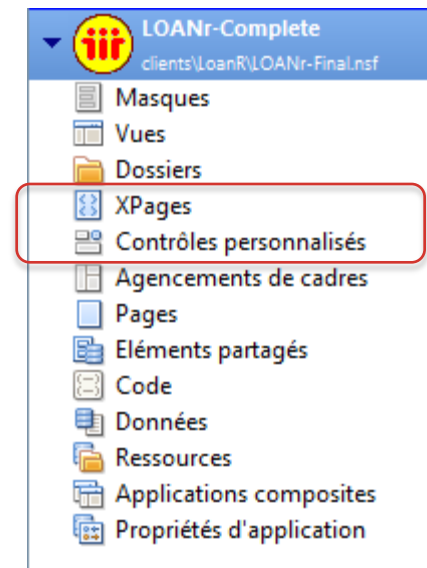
iiiF LOANr-Complete
clients\LoanR\LOANr-Final.nsf

Masques
Vues
Dossiers
XPages
Contrôles personnalisés
Agencements de cadres
Pages
Eléments partagés
Code
Données
Ressources
Applications composites
Propriétés d'application